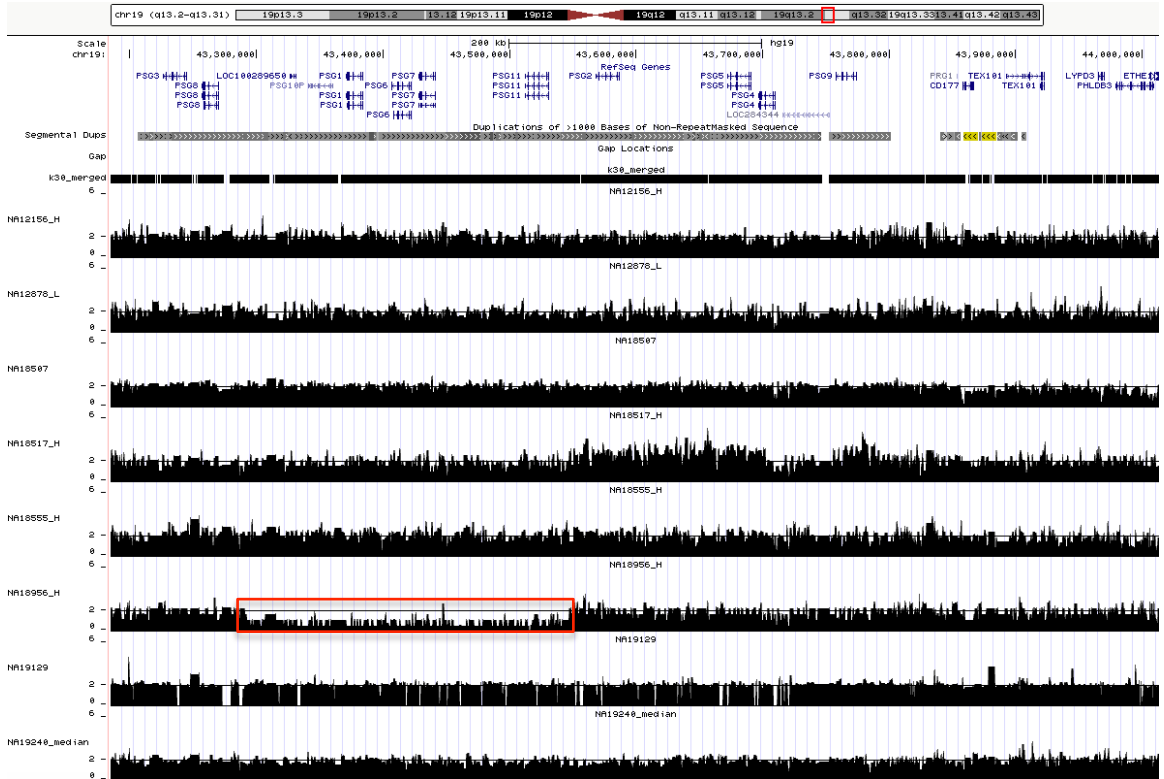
chr19 (q13.2-q13.31) 19p13.3 19p13.2 13.12 19p13.11 19p12 19q12 q13.11 q13.12 19q13.2 q13.32 19q13.33 13.41 q13.42 q13.43

Scale
chr19:
200 kb
hg19
43,300,000 43,400,000 43,500,000 43,600,000 43,700,000 43,800,000 43,900,000 44,000,000

RefSeq Genes
PSG3 PSG8 PSG8 PSG8 LOC100289650 PSG10P PSG1 PSG1 PSG1 PSG6 PSG6 PSG7 PSG7 PSG7 PSG6 PSG11 PSG11 PSG11 PSG2 PSG5 PSG5 PSG4 PSG4 LOC284344 PSG9 FRG1 CD177 TEX101 TEX101 LYPD3 ETHE PHLDB3

Segmental Dups
Duplications of >1000 Bases of Non-RepeatMasked Sequence
Gap
Gap Locations
k30_merged
k30_merged

6 _
NA12156_H
NA12156_H
2 _
0 _
6 _
NA12878_L
NA12878_L
2 _
0 _
6 _
NA18507
NA18507
2 _
0 _
6 _
NA18517_H
NA18517_H
2 _
0 _
6 _
NA18555_H
NA18555_H
2 _
0 _
6 _
NA18956_H
NA18956_H
2 _
0 _
6 _
NA19129
NA19129
2 _
0 _
6 _
NA19240_median
NA19240_median
2 _
0 _